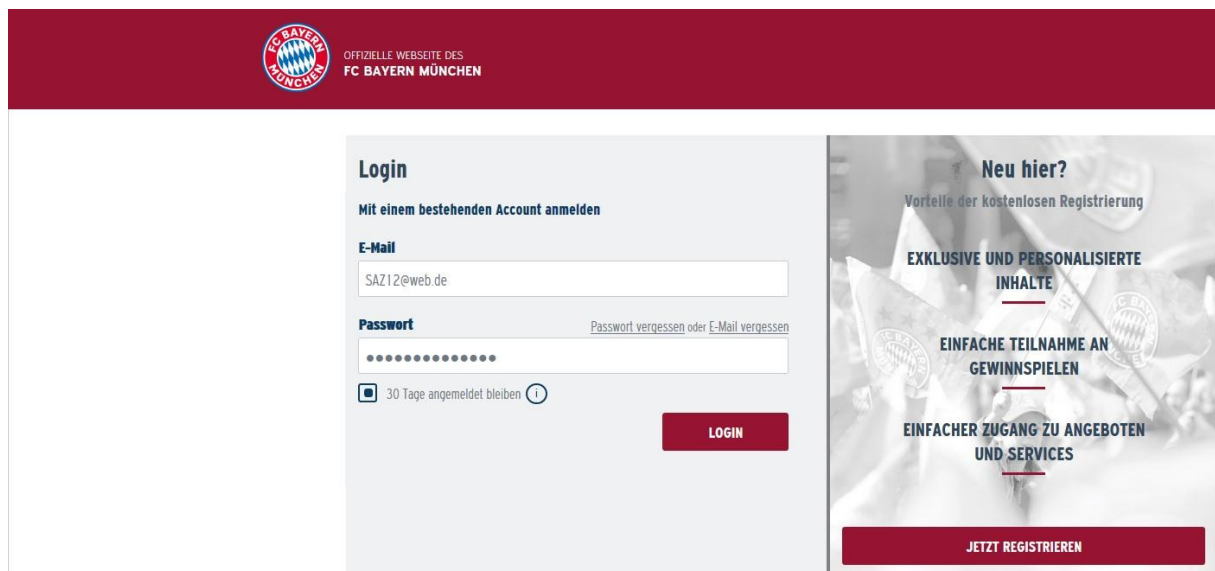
FC BAYERN MÜNCHEN

OFFIZIELLE WEBSEITE DES
FC BAYERN MÜNCHEN

Login

Mit einem bestehenden Account anmelden

E-Mail

SAZ12@web.de

Passwort

Passwort vergessen oder E-Mail vergessen

••••••••••••••

30 Tage angemeldet bleiben

LOGIN

Neu hier?

Vorteile der kostenlosen Registrierung

EXKLUSIVE UND PERSONALISIERTE INHALTE

EINFACHE TEILNAHME AN GEWINNSPIELEN

EINFACHER ZUGANG ZU ANGEBOTEN UND SERVICES

JETZT REGISTRIEREN